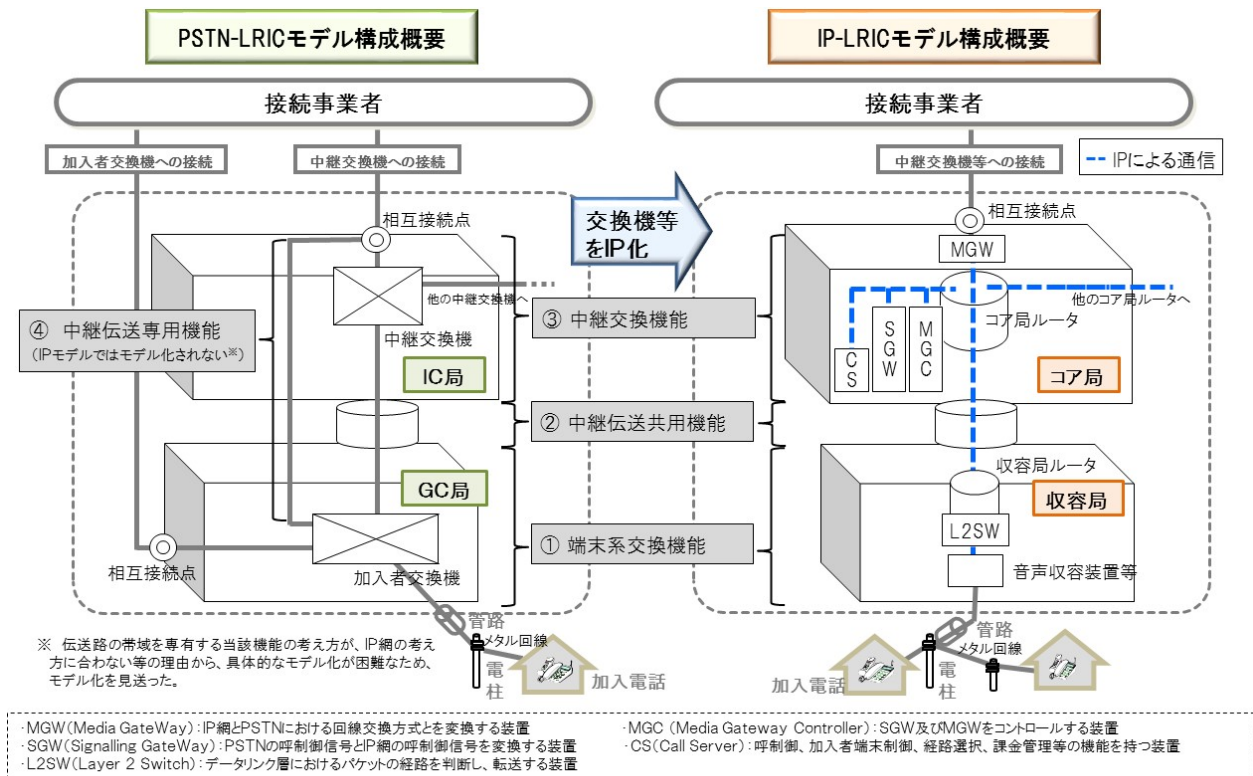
PSTN-LRICモデル構成概要

IP-LRICモデル構成概要

接続事業者

接続事業者

加入者交換機への接続

中継交換機への接続

中継交換機等への接続

IPによる通信

相互接続点

交換機等をIP化

相互接続点

MGW

他の中継交換機へ

他のコア局ルータへ

④ 中継伝送専用機能
(IPモデルではモデル化されない※)

③ 中継交換機能

中継交換機

コア局ルータ

CS

SGW

MGC

IC局

コア局

② 中継伝送共用機能

収容局ルータ

GC局

収容局

① 端末系交換機能

L2SW

相互接続点

加入者交換機

音声収容装置等

管路

管路

メタル回線

メタル回線

※ 伝送路の帯域を専有する当該機能の考え方が、IP網の考え方に合わない等の理由から、具体的なモデル化が困難なため、モデル化を見送った。

電柱

加入電話

加入電話

電柱

·MGW(Media GateWay):IP網とPSTNにおける回線交換方式とを変換する装置
·SGW(Signalling GateWay):PSTNの呼制御信号とIP網の呼制御信号を変換する装置
·L2SW(Layer 2 Switch):データリンク層におけるパケットの経路を判断し、転送する装置

·MGC (Media Gateway Controller):SGW及びMGWをコントロールする装置
·CS(Call Server):呼制御、加入者端末制御、経路選択、課金管理等の機能を持つ装置